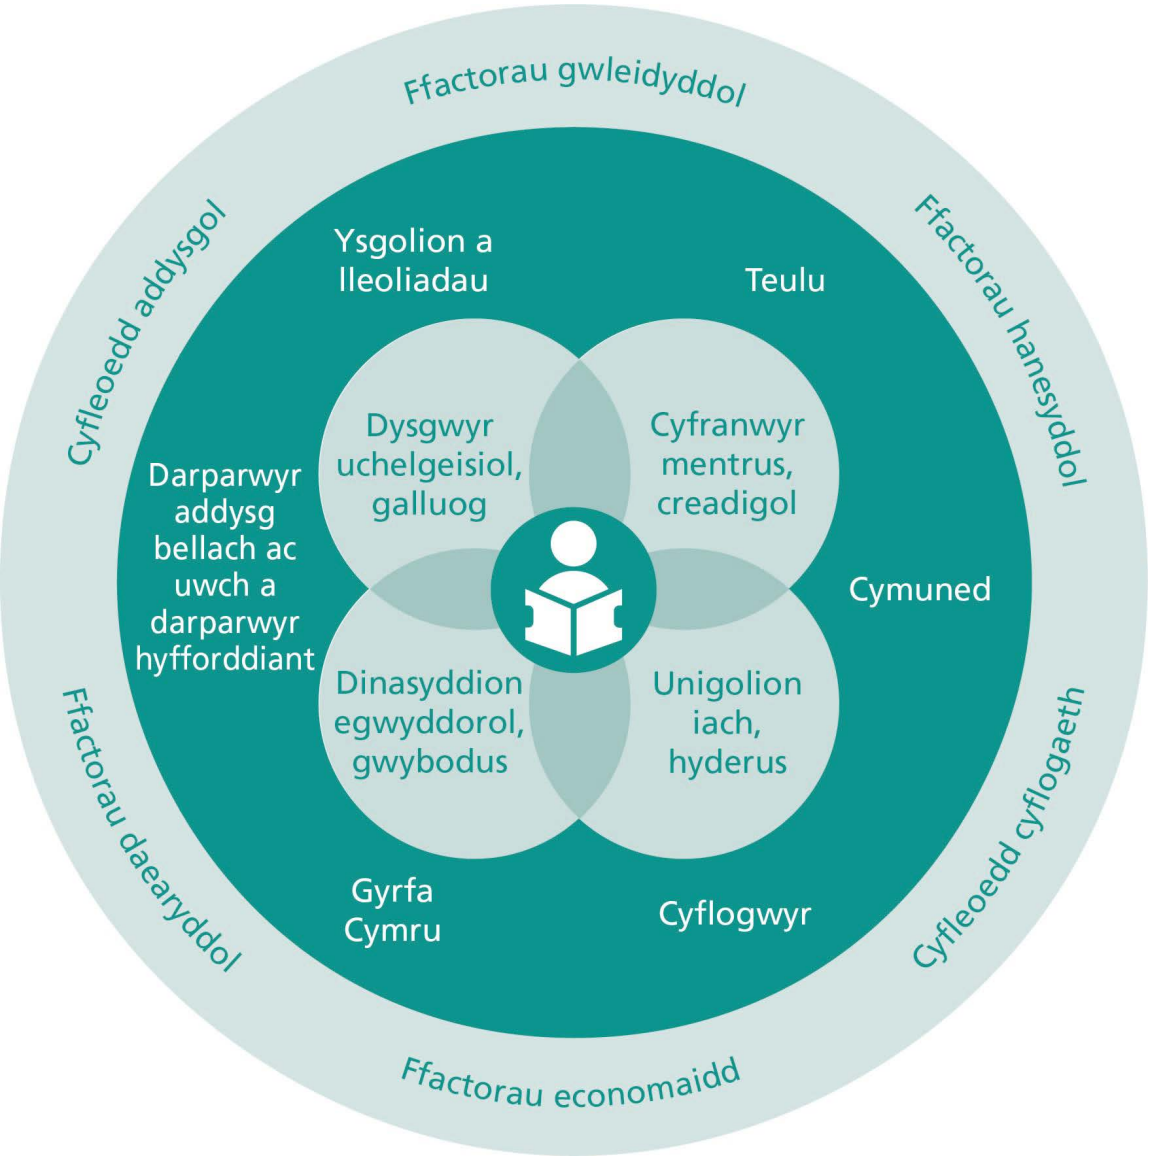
Ffactorau gwleidyddol

Ffactorau hanesyddol

Cyfleoedd cyflogaeth

Ffactorau economaidd

Ffactorau daearyddol

Cyfleoedd addysgol

Ysgolion a lleoliadau

Teulu

Darparwyr addysg bellach ac uwch a darparwyr hyfforddiant

Cymuned

Gyrfa Cymru

Cyflogwyr

Dysgwyr uchelgeisiol, galluog

Cyfranwyr mentrus, creadigol

Dinasyddion egwyddorol, gwybodus

Unigolion iach, hyderus